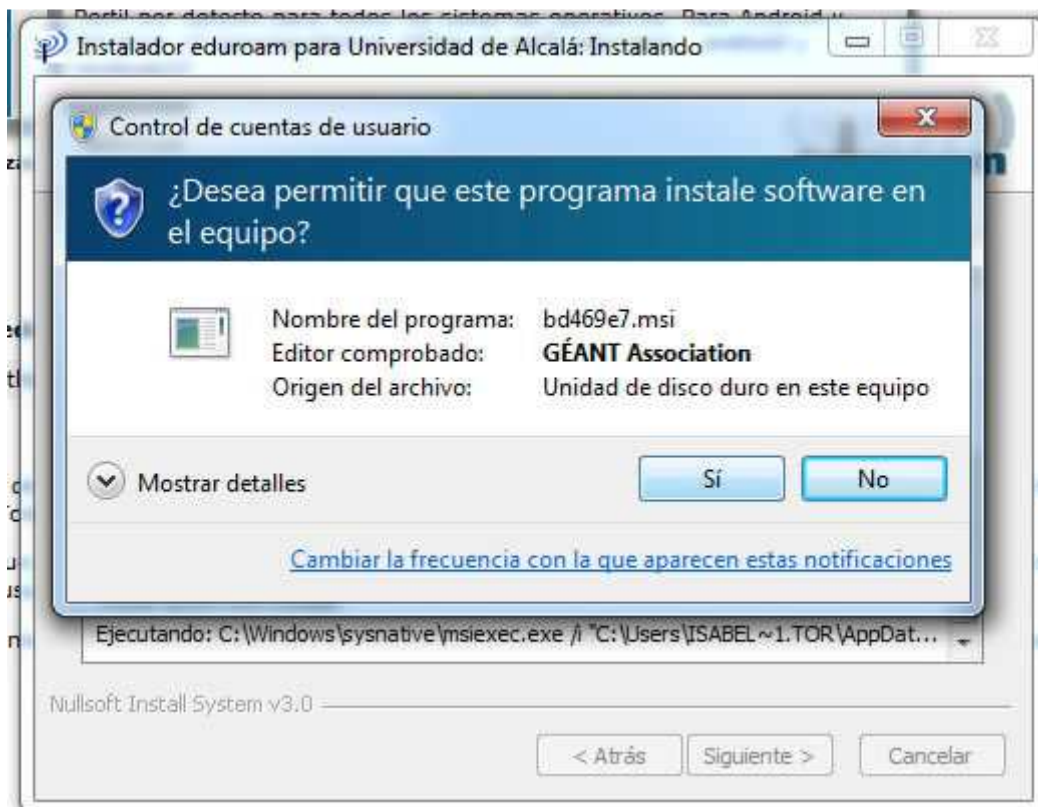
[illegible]

Instalador eduroam para Universidad de Alcalá: Instalando

Control de cuentas de usuario

¿Desea permitir que este programa instale software en el equipo?

Nombre del programa: bd469e7.msi
Editor comprobado: GÉANT Association
Origen del archivo: Unidad de disco duro en este equipo

Mostrar detalles

Sí

No

Cambiar la frecuencia con la que aparecen estas notificaciones

Ejecutando: C:\Windows\sysnative\msiexec.exe /i "C:\Users\ISABEL~1.TOR\AppDat...

Nullsoft Install System v3.0

< Atrás

Siguiente >

Cancelar